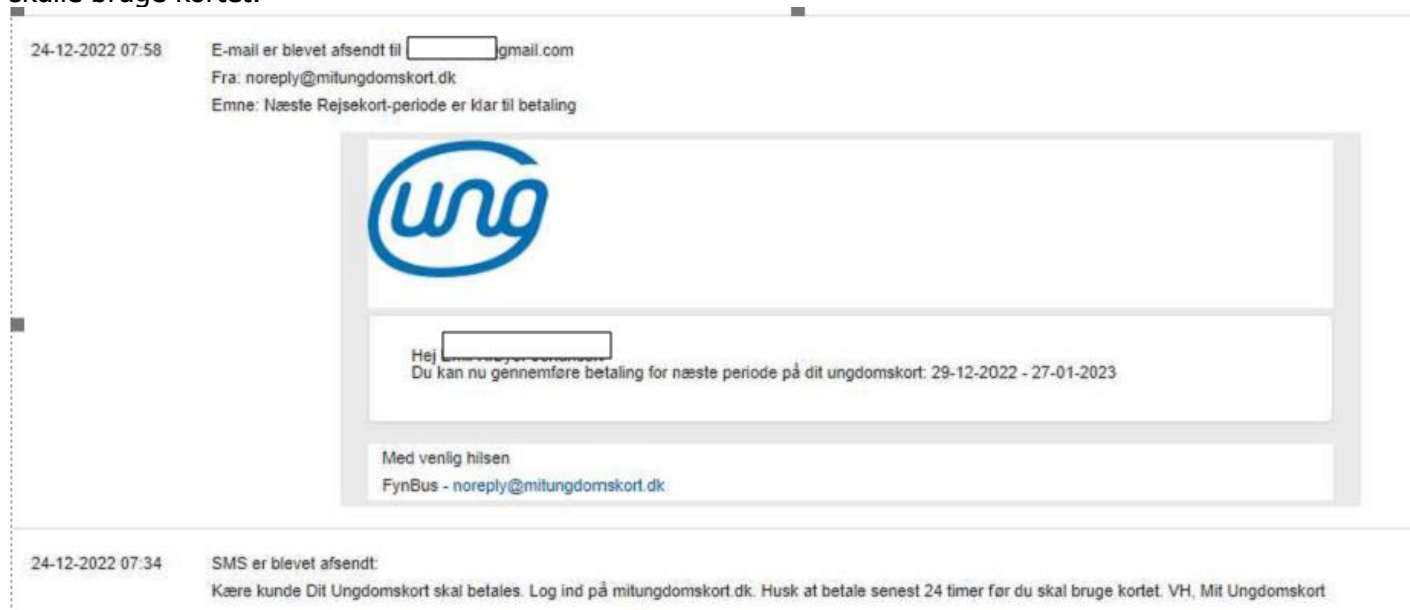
skulle bruge kortet.

24-12-2022 07:58 E-mail er blevet afsendt til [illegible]gmail.com
Fra: noreply@mitungdomskort.dk
Emne: Næste Rejsekort-periode er klar til betaling

ung

Hej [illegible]
Du kan nu gennemføre betaling for næste periode på dit ungdomskort: 29-12-2022 - 27-01-2023

Med venlig hilsen
FynBus - noreply@mitungdomskort.dk

24-12-2022 07:34 SMS er blevet afsendt:
Kære kunde Dit Ungdomskort skal betales. Log ind på mitungdomskort.dk. Husk at betale senest 24 timer før du skal bruge kortet. VH, Mit Ungdomskort